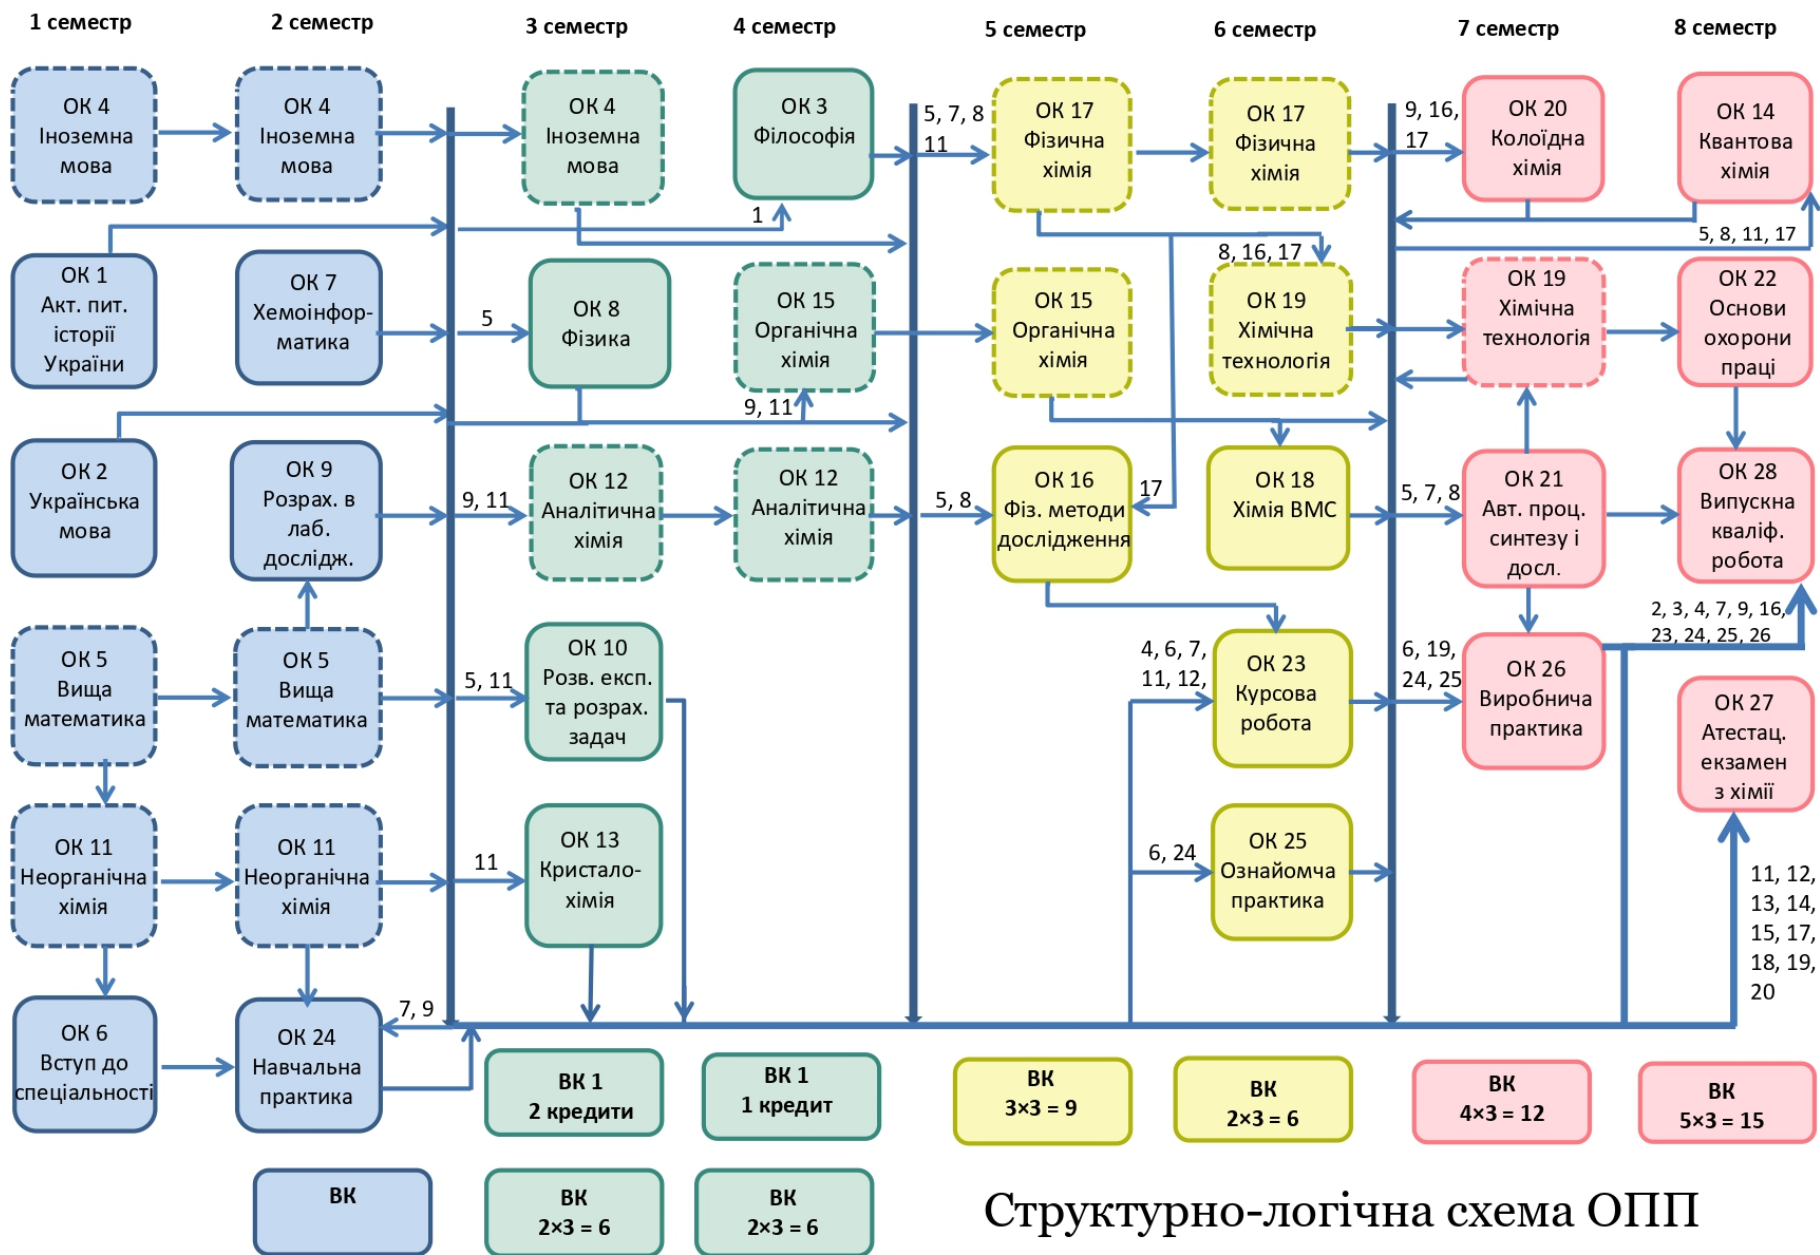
1 семестр
2 семестр
3 семестр
4 семестр
5 семестр
6 семестр
7 семестр
8 семестр

ОК 4 Іноземна мова
ОК 4 Іноземна мова
ОК 4 Іноземна мова
ОК 3 Філософія
5, 7, 8
11
ОК 17 Фізична хімія
ОК 17 Фізична хімія
9, 16, 17
ОК 20 Колоїдна хімія
ОК 14 Квантова хімія

1
5, 8, 11, 17
8, 16, 17

ОК 1 Акт. пит. історії України
ОК 7 Хемоінфор-матика
5
ОК 8 Фізика
ОК 15 Органічна хімія
ОК 15 Органічна хімія
ОК 19 Хімічна технологія
ОК 19 Хімічна технологія
ОК 22 Основи охорони праці

9, 11

ОК 2 Українська мова
ОК 9 Розрах. в лаб. дослідж.
9, 11
ОК 12 Аналітична хімія
ОК 12 Аналітична хімія
5, 8
ОК 16 Фіз. методи дослідження
17
ОК 18 Хімія ВМС
5, 7, 8
ОК 21 Авт. проц. синтезу і досл.
ОК 28 Випускна кваліф. робота

2, 3, 4, 7, 9, 16, 23, 24, 25, 26

ОК 5 Вища математика
ОК 5 Вища математика
5, 11
ОК 10 Розв. експ. та розрах. задач
4, 6, 7, 11, 12,
ОК 23 Курсова робота
6, 19, 24, 25
ОК 26 Виробнича практика
ОК 27 Атестац. екзамен з хімії

ОК 11 Неорганічна хімія
ОК 11 Неорганічна хімія
11
ОК 13 Кристало-хімія
6, 24
ОК 25 Ознайомча практика

11, 12, 13, 14, 15, 17, 18, 19, 20

ОК 6 Вступ до спеціальності
ОК 24 Навчальна практика
7, 9

ВК 1 2 кредити
ВК 1 1 кредит
ВК 3×3 = 9
ВК 2×3 = 6
ВК 4×3 = 12
ВК 5×3 = 15

ВК
ВК 2×3 = 6
ВК 2×3 = 6

Структурно-логічна схема ОПП